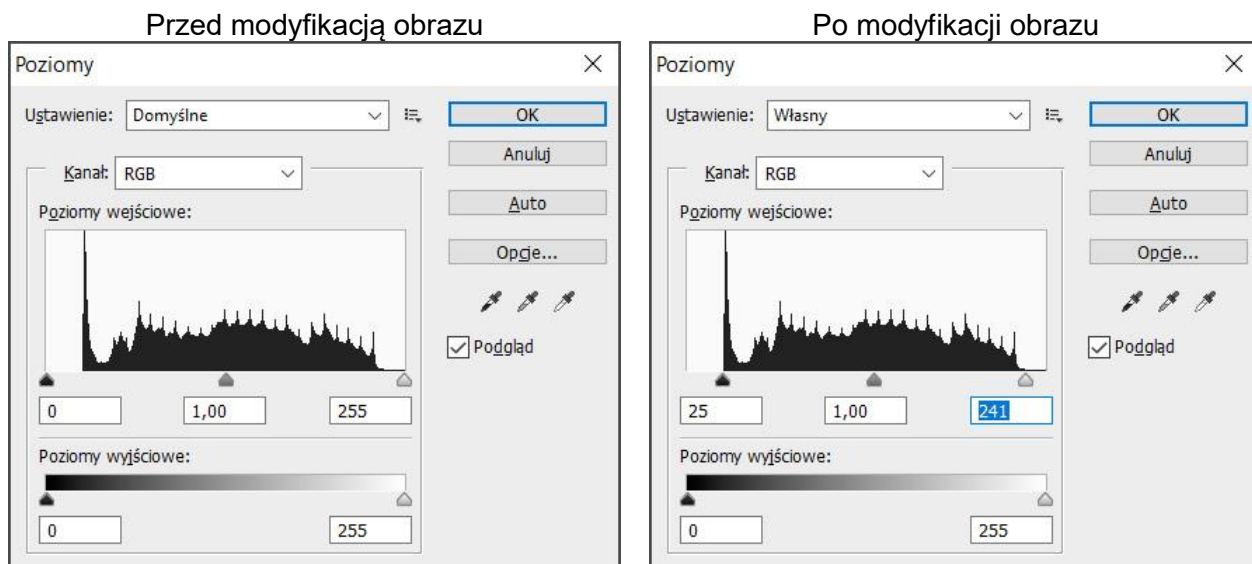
Przed modyfikacją obrazu

Poziomy

Ustawienie: Domyślne

OK

Anuluj

Kanał: RGB

Auto

Poziomy wejściowe:

Opcje...

Podgląd

0

1,00

255

Poziomy wyjściowe:

0

255

Po modyfikacji obrazu

Poziomy

Ustawienie: Własny

OK

Anuluj

Kanał: RGB

Auto

Poziomy wejściowe:

Opcje...

Podgląd

25

1,00

241

Poziomy wyjściowe:

0

255